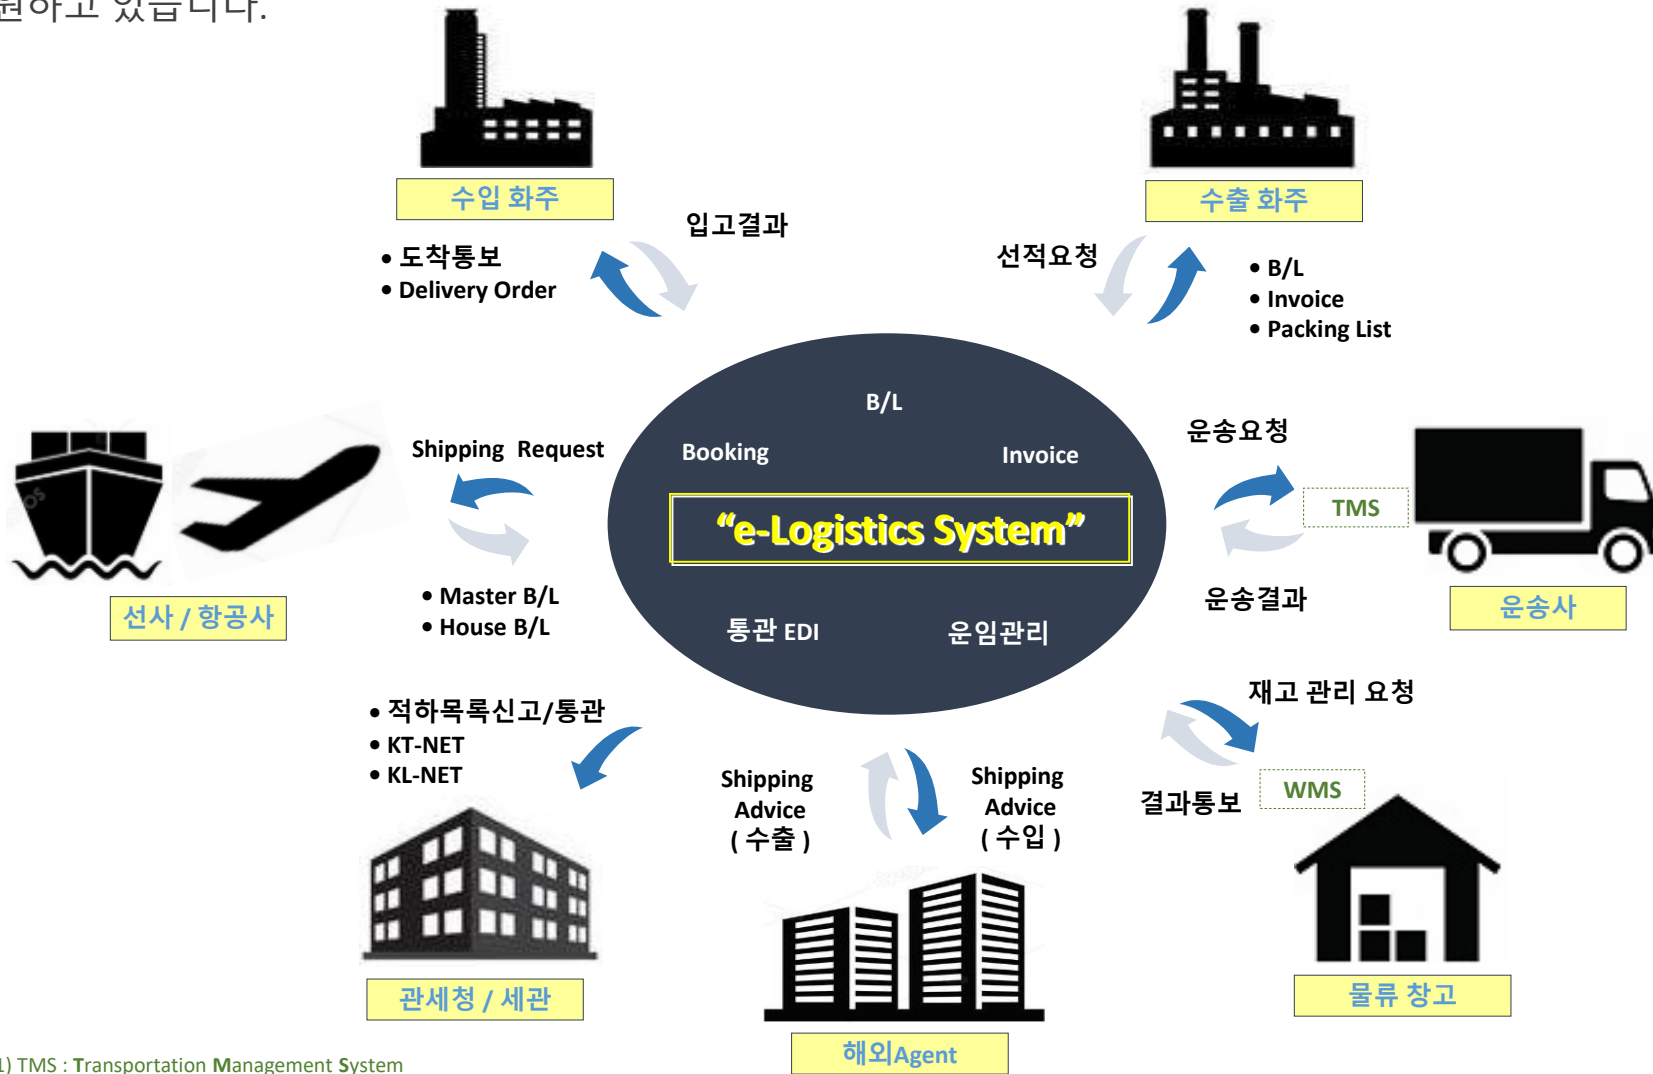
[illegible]하고 있습니다.

수입 화주

수출 화주

입고결과

• 도착통보
• Delivery Order

선적요청

• B/L
• Invoice
• Packing List

B/L

Booking

Invoice

"e-Logistics System"

통관 EDI

운임관리

Shipping Request

• Master B/L
• House B/L

선사 / 항공사

운송요청

TMS

운송결과

운송사

• 적하목록신고/통관
• KT-NET
• KL-NET

관세청 / 세관

Shipping Advice ( 수출 )

Shipping Advice ( 수입 )

해외Agent

재고 관리 요청

결과통보

WMS

물류 창고

1) TMS : Transportation Management System